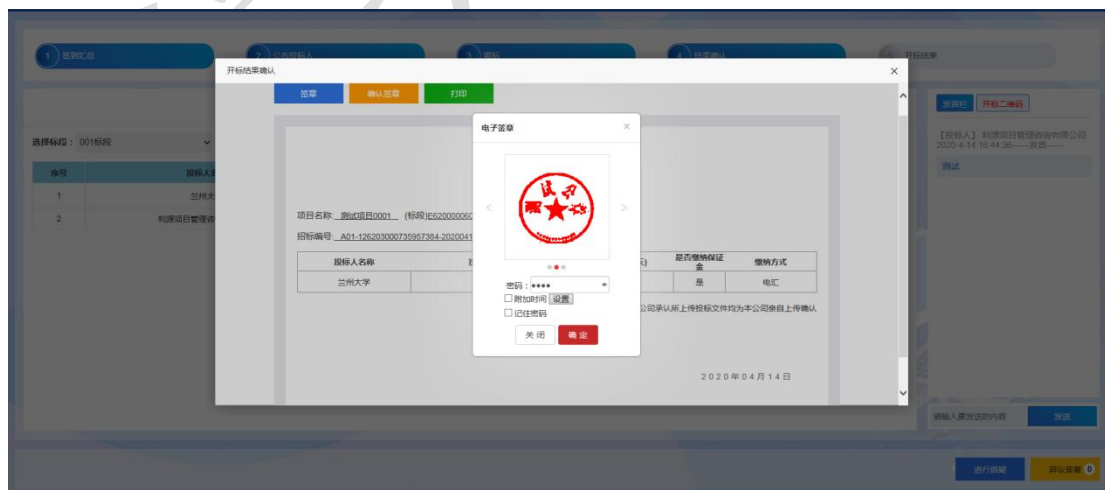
1 签到汇总　2 公布投标人　3 唱标　4 结果确认　5 开标结束

开标结果确认 ×

签章　确认签章　打印

选择标段：001标段

| 序号 | 投标人名 |
|---|---|
| 1 | 兰州大 |
| 2 | 利源项目管理咨 |

项目名称：测试项目0001 (标段)E620000060

招标编号：A01-1262030007359573­84-2020041

| 投标人名称 | | 是否缴纳保证金 | 缴纳方式 |
|---|---|---|---|
| 兰州大学 | | 是 | 电汇 |

公司承认所上传投标文件均为本公司亲自上传确认

2020年04月14日

电子签章 ×

密码：••••

☐ 附加时间 设置

☐ 记住密码

关 闭　确 定

发言栏　开标二维码

【投标人】利源项目管理咨询有限公司 2020-4-14 16:44:36——发言——

测试

请输入要发送的内容　发送

进行质疑　异议答复 0